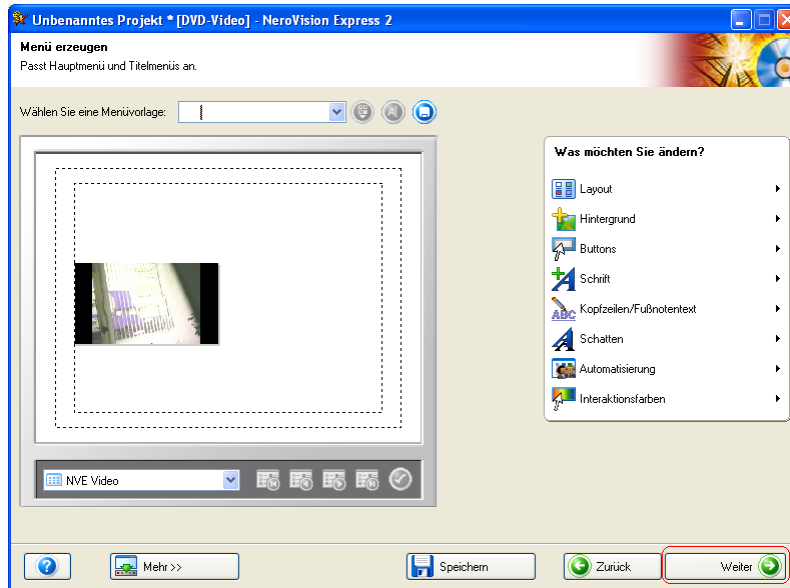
Unbenanntes Projekt * [DVD-Video] - NeroVision Express 2

Menü erzeugen
Passt Hauptmenü und Titelmenüs an.

Wählen Sie eine Menüvorlage:

Was möchten Sie ändern?

Layout
Hintergrund
Buttons
Schrift
Kopfzeilen/Fußnotentext
Schatten
Automatisierung
Interaktionsfarben

NVE Video

?
Mehr >>
Speichern
Zurück
Weiter